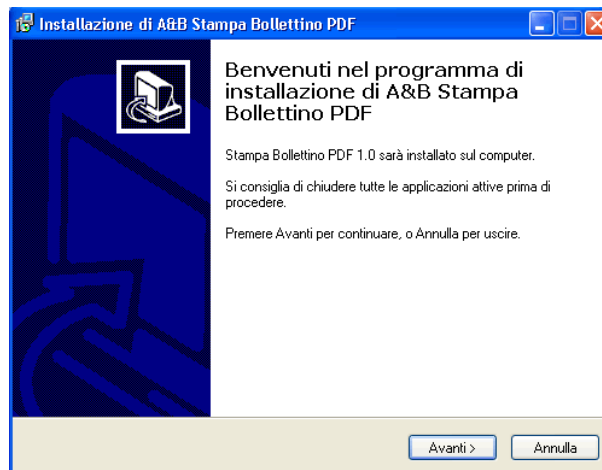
Installazione di A&B Stampa Bollettino PDF

Benvenuti nel programma di installazione di A&B Stampa Bollettino PDF

Stampa Bollettino PDF 1.0 sarà installato sul computer.

Si consiglia di chiudere tutte le applicazioni attive prima di procedere.

Premere Avanti per continuare, o Annulla per uscire.

Avanti >

Annulla